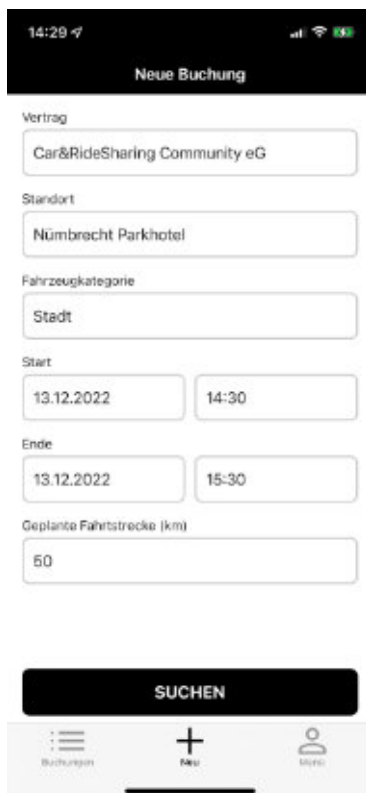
14:29

Neue Buchung

Vertrag
Car&RideSharing Community eG

Standort
Nümbrecht Parkhotel

Fahrzeugkategorie
Stadt

Start
13.12.2022
14:30

Ende
13.12.2022
15:30

Geplante Fahrtstrecke (km)
50

SUCHEN

Buchungen
Neu
Mein